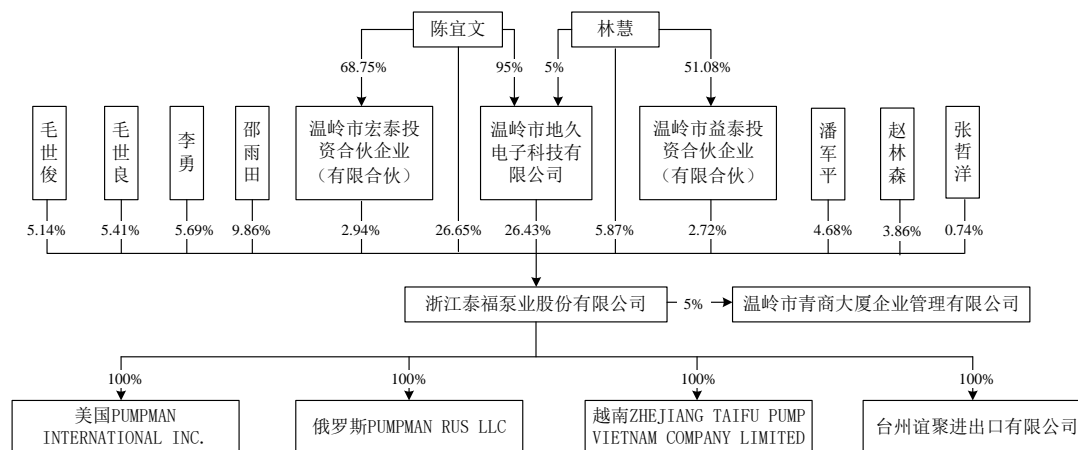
陈宜文

林慧

68.75%

95%

5%

51.08%

毛世俊

毛世良

李勇

邵雨田

温岭市宏泰投资合伙企业（有限合伙）

温岭市地久电子科技有限公司

温岭市益泰投资合伙企业（有限合伙）

潘军平

赵林森

张哲洋

5.14%

5.41%

5.69%

9.86%

2.94%

26.65%

26.43%

5.87%

2.72%

4.68%

3.86%

0.74%

浙江泰福泵业股份有限公司

5%

温岭市青商大厦企业管理有限公司

100%

100%

100%

100%

美国PUMPMAN INTERNATIONAL INC.

俄罗斯PUMPMAN RUS LLC

越南ZHEJIANG TAIFU PUMP VIETNAM COMPANY LIMITED

台州谊聚进出口有限公司